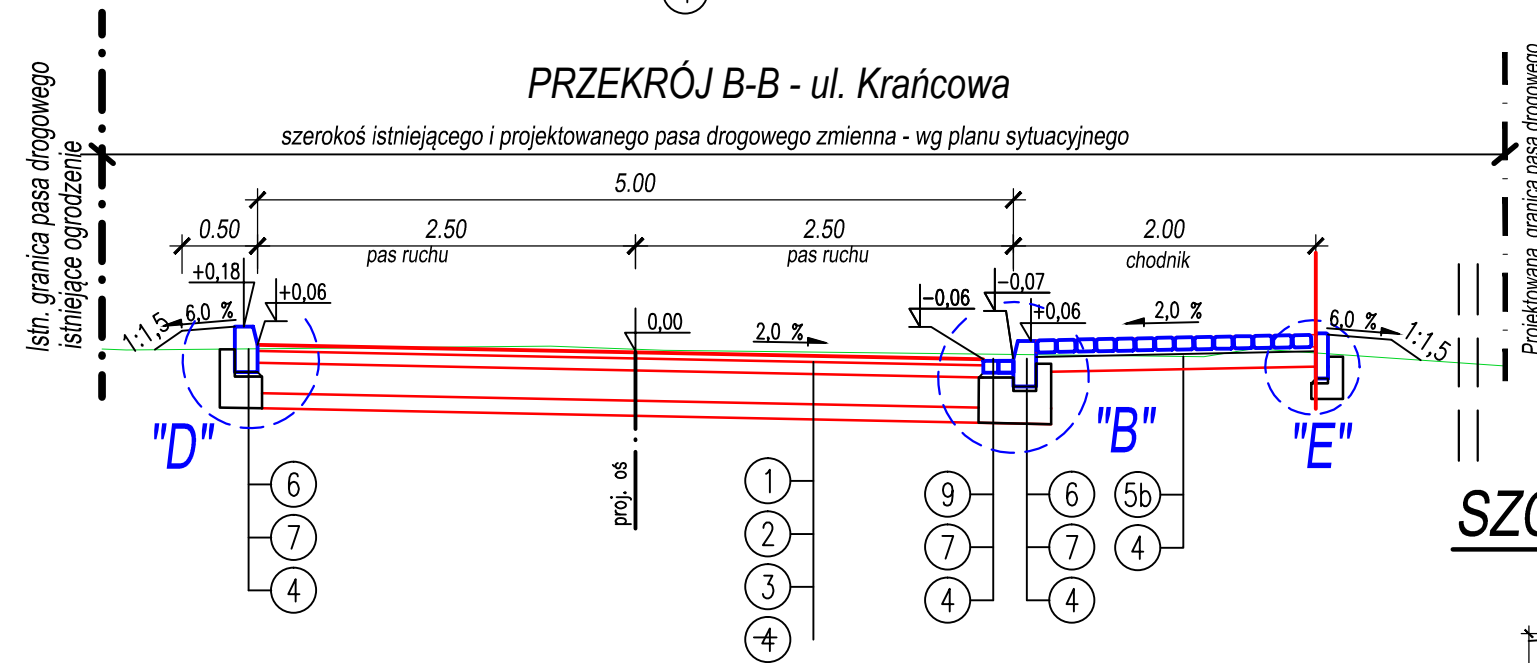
Istn. granica pasa drogowego
istniejące ogrodzenie

PRZEKRÓJ B-B - ul. Krańcowa

szerokoś istniejącego i projektowanego pasa drogowego zmienna - wg planu sytuacyjnego

5.00

0.50

2.50
pas ruchu

2.50
pas ruchu

2.00
chodnik

+0,18

+0,06

1:1,5

6,0 %

0,00

2,0 %

-0,06

-0,07

+0,06

2,0 %

6,0 %

1:1,5

"D"

"B"

"E"

6
7
4

proj. oś

1
2
3
4

9
7
4

6
7
4

5b
4

Projektowana granica pasa drogowego

SZ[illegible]